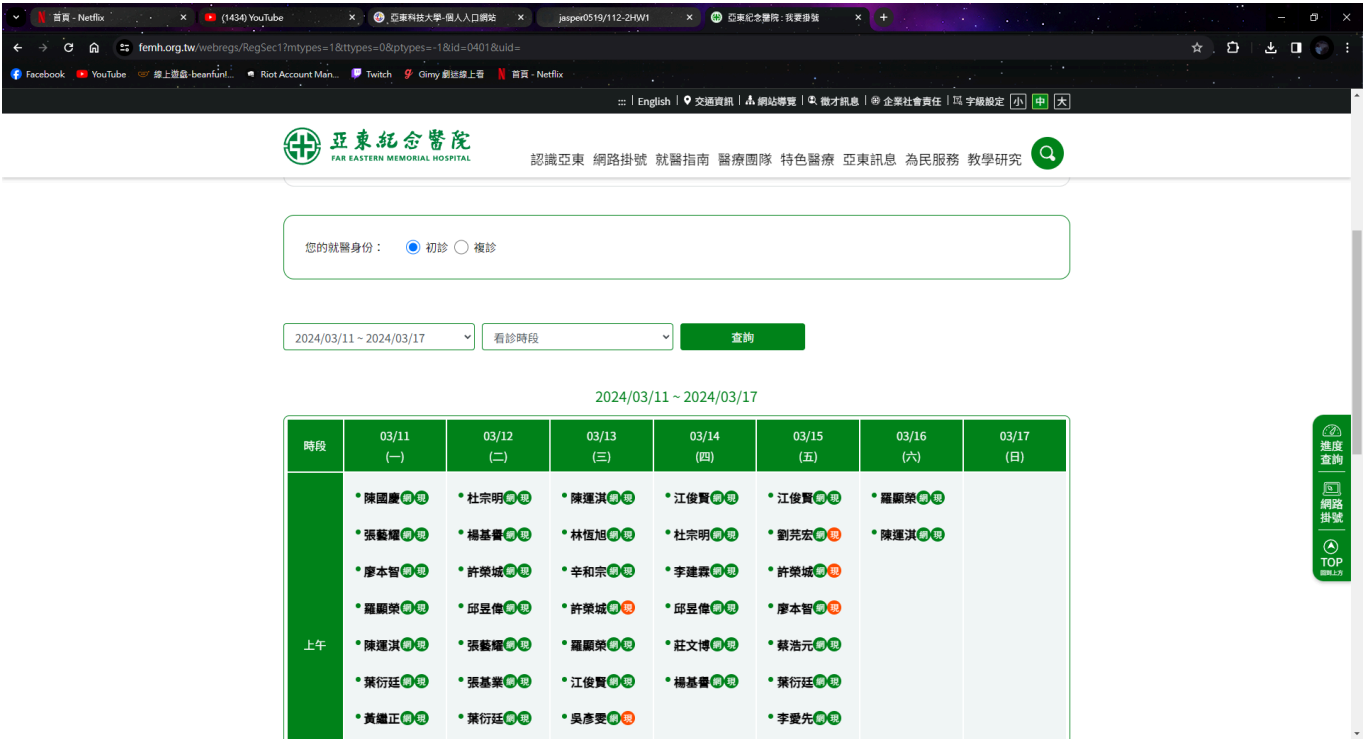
首頁 - Netflix
(1434) YouTube
亞東科技大學-個人入口網站
jasper0519/112-2HW1
亞東紀念醫院 : 我要掛號

femh.org.tw/webregs/RegSec1?mtypes=1&ttypes=0&ptypes=-1&id=0401&uid=

Facebook YouTube 線上遊戲-beanfun!... Riot Account Man... Twitch Gimy 劇迷線上看 首頁 - Netflix

English | 交通資訊 | 網站導覽 | 徵才訊息 | 企業社會責任 | 字級設定 小 中 大

亞東紀念醫院
FAR EASTERN MEMORIAL HOSPITAL

認識亞東 網路掛號 就醫指南 醫療團隊 特色醫療 亞東訊息 為民服務 教學研究

您的就醫身份： 初診 複診

2024/03/11 ~ 2024/03/17
看診時段
查詢

2024/03/11 ~ 2024/03/17

| 時段 | 03/11 (一) | 03/12 (二) | 03/13 (三) | 03/14 (四) | 03/15 (五) | 03/16 (六) | 03/17 (日) |
|---|---|---|---|---|---|---|---|
| 上午 | 陳國慶 網 現<br>張藝耀 網 現<br>廖本智 網 現<br>羅顯榮 網 現<br>陳運淇 網 現<br>葉衍廷 網 現<br>黃繼正 網 現 | 杜宗明 網 現<br>楊基譽 網 現<br>許榮城 網 現<br>邱昱偉 網 現<br>張藝耀 網 現<br>張基業 網 現<br>葉衍廷 網 現 | 陳運淇 網 現<br>林恆旭 網 現<br>辛和宗 網 現<br>許榮城 網 現<br>羅顯榮 網 現<br>江俊賢 網 現<br>吳彥雯 網 現 | 江俊賢 網 現<br>杜宗明 網 現<br>李建霖 網 現<br>邱昱偉 網 現<br>莊文博 網 現<br>楊基譽 網 現 | 江俊賢 網 現<br>劉芫宏 網 現<br>許榮城 網 現<br>廖本智 網 現<br>蔡浩元 網 現<br>葉衍廷 網 現<br>李愛先 網 現 | 羅顯榮 網 現<br>陳運淇 網 現 | |

進度查詢
網路掛號
TOP 回到上方